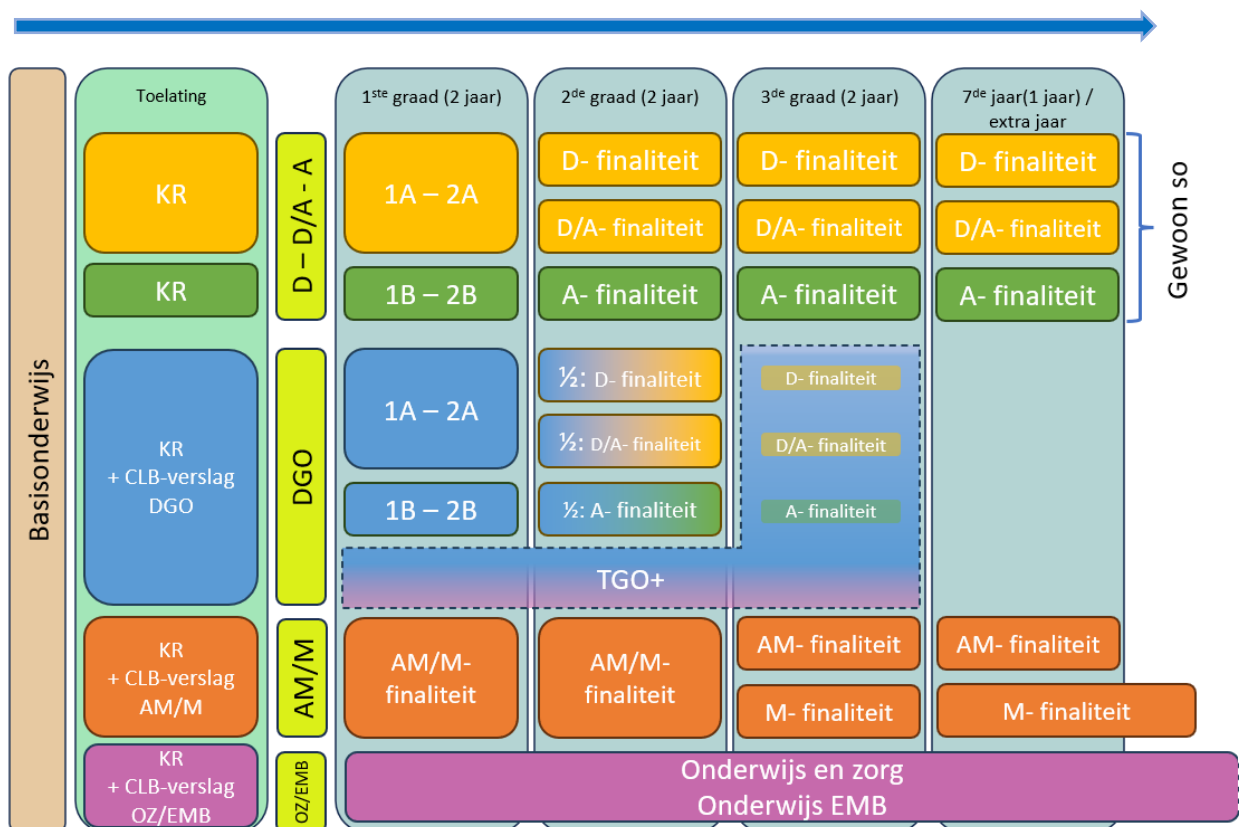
Basisonderwijs

Toelating

KR

KR

KR
+ CLB-verslag
DGO

KR
+ CLB-verslag
AM/M

KR
+ CLB-verslag
OZ/EMB

D – D/A - A

DGO

AM/M

OZ/EMB

$1^{ste}$ graad (2 jaar)

1A – 2A

1B – 2B

1A – 2A

1B – 2B

AM/M-finaliteit

$2^{de}$ graad (2 jaar)

D- finaliteit

D/A- finaliteit

A- finaliteit

½: D- finaliteit

½: D/A- finaliteit

½: A- finaliteit

AM/M-finaliteit

$3^{de}$ graad (2 jaar)

D- finaliteit

D/A- finaliteit

A- finaliteit

D- finaliteit

D/A- finaliteit

A- finaliteit

AM- finaliteit

M- finaliteit

$7^{de}$ jaar(1 jaar) / extra jaar

D- finaliteit

D/A- finaliteit

A- finaliteit

AM- finaliteit

M- finaliteit

Gewoon so

TGO+

Onderwijs en zorg
Onderwijs EMB